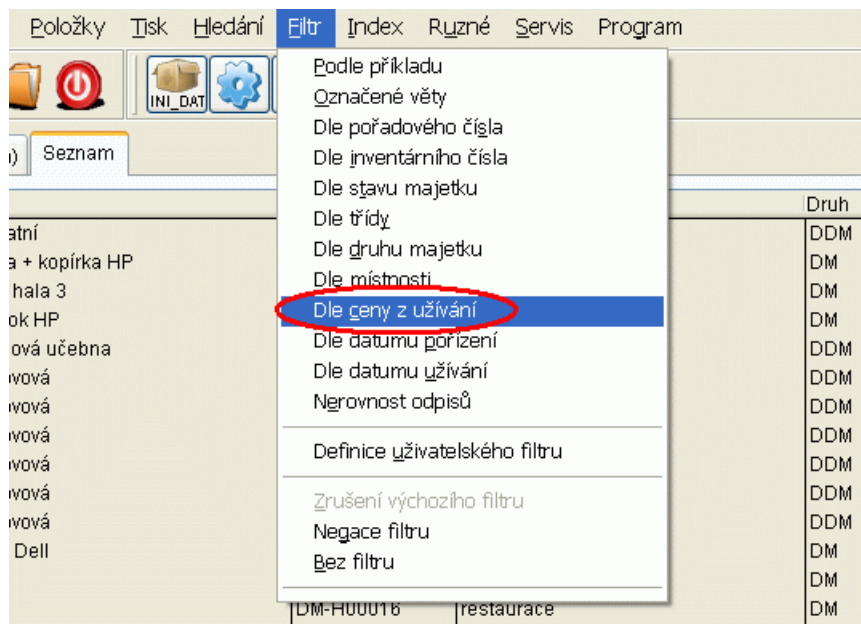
Položky Tisk Hledání Filtr Index Ruzné Servis Program

INI_DAT

) Seznam

Podle příkladu
Označené věty
Dle pořadového čísla
Dle inventárního čísla
Dle stavu majetku
Dle třídy
Dle druhu majetku
Dle místnosti
Dle ceny z užívání
Dle datumu pořízení
Dle datumu užívání
Nerovnost odpisů

Definice uživatelského filtru

Zrušení výchozího filtru
Negace filtru
Bez filtru

| | | | Druh |
|---|---|---|---|
| atní | | | DDM |
| a + kopírka HP | | | DM |
| hala 3 | | | DM |
| ok HP | | | DM |
| ová učebna | | | DDM |
| vová | | | DDM |
| vová | | | DDM |
| vová | | | DDM |
| vová | | | DDM |
| vová | | | DDM |
| vová | | | DDM |
| Dell | | | DM |
| | | | DM |
| | DM-H00016 | restaurace | DM |